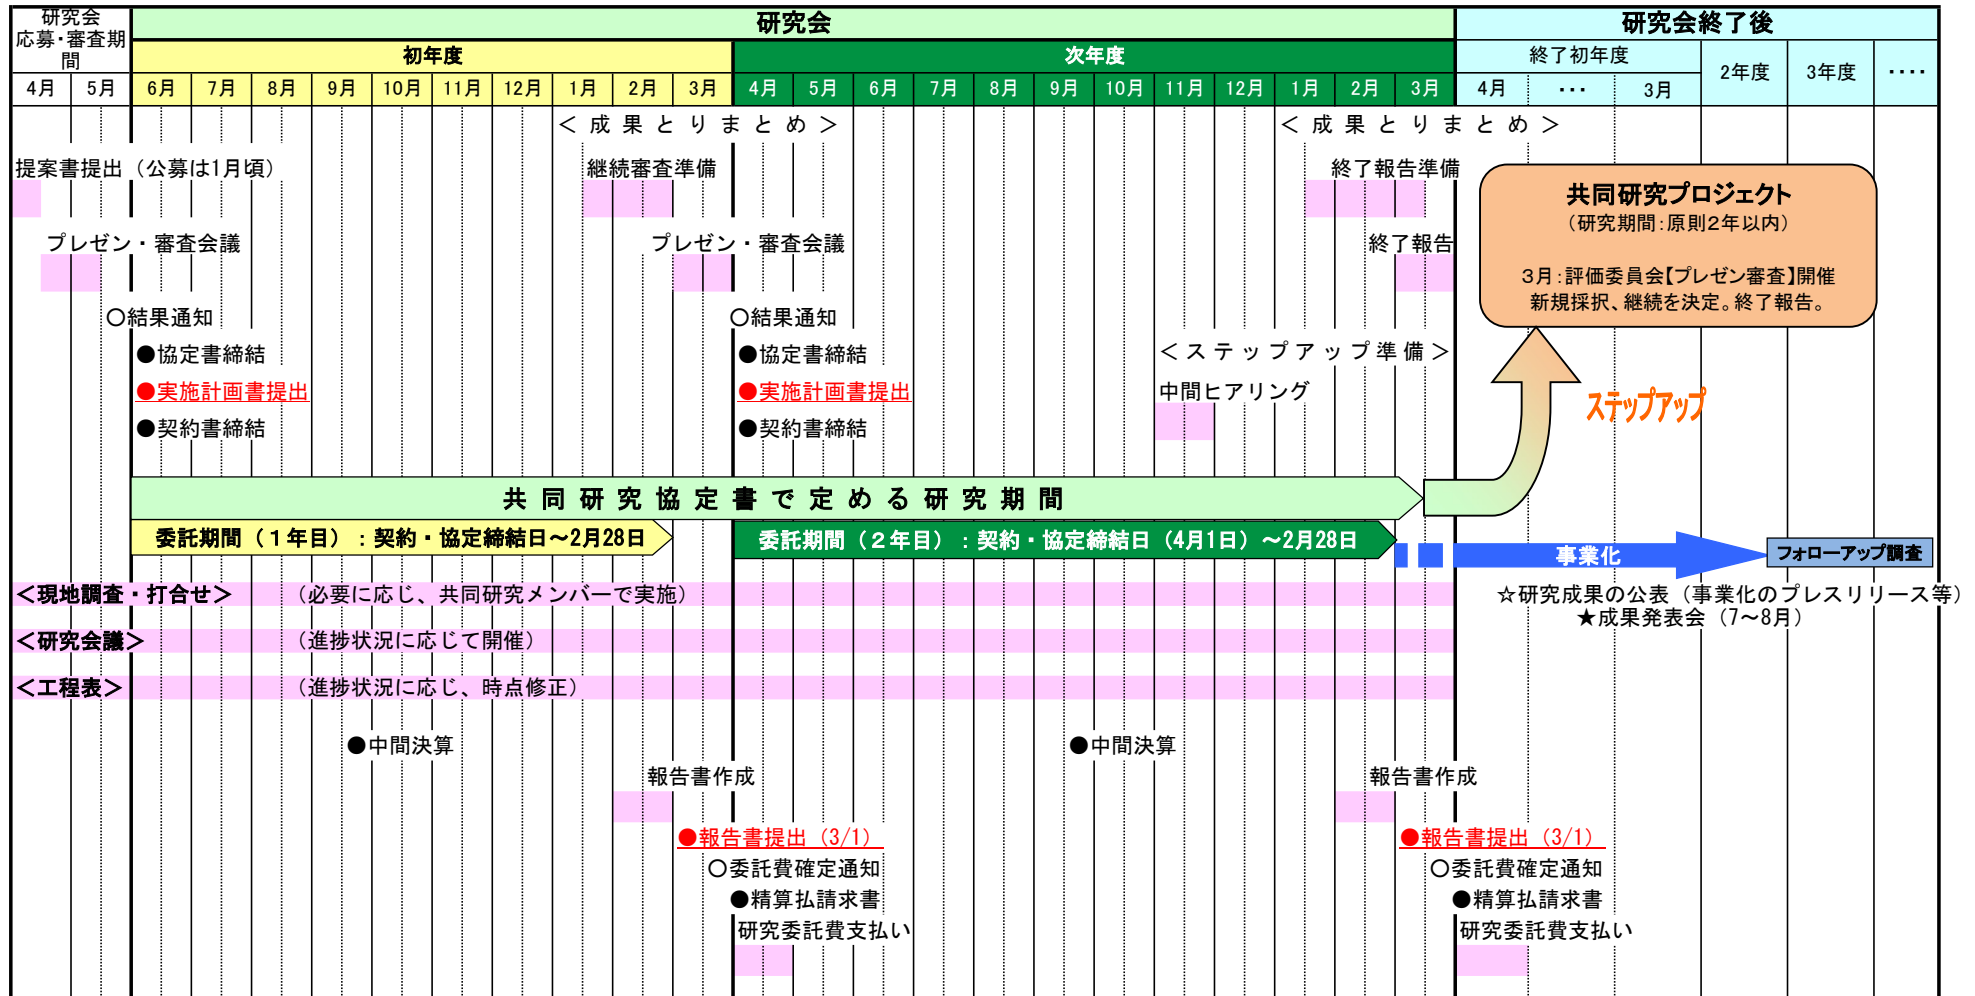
| 研究会応募・審査期間 | | 研究会 | | | | | | | | | | | | | | | | | | | | | | 研究会終了後 | | | | |
|---|---|---|---|---|---|---|---|---|---|---|---|---|---|---|---|---|---|---|---|---|---|---|---|---|---|---|---|---|
| | | 初年度 | | | | | | | | | | 次年度 | | | | | | | | | | | | 終了初年度 | | | 2年度 | 3年度 | ・・・・ |
| 4月 | 5月 | 6月 | 7月 | 8月 | 9月 | 10月 | 11月 | 12月 | 1月 | 2月 | 3月 | 4月 | 5月 | 6月 | 7月 | 8月 | 9月 | 10月 | 11月 | 12月 | 1月 | 2月 | 3月 | 4月 | ・・・ | 3月 | | | |

＜成果とりまとめ＞

＜成果とりまとめ＞

提案書提出（公募は1月頃）

継続審査準備

終了報告準備

共同研究プロジェクト
（研究期間：原則2年以内）

3月：評価委員会【プレゼン審査】開催
新規採択、継続を決定。終了報告。

プレゼン・審査会議

プレゼン・審査会議

終了報告

○結果通知

○結果通知

●協定書締結

●協定書締結

＜ステップアップ準備＞

●実施計画書提出

●実施計画書提出

中間ヒアリング

ステップアップ

●契約書締結

●契約書締結

共同研究協定書で定める研究期間

委託期間（１年目）：契約・協定締結日～2月28日

委託期間（２年目）：契約・協定締結日（4月1日）～2月28日

事業化

フォローアップ調査

＜現地調査・打合せ＞　（必要に応じ、共同研究メンバーで実施）

☆研究成果の公表（事業化のプレスリリース等）
★成果発表会（7～8月）

＜研究会議＞　（進捗状況に応じて開催）

＜工程表＞　（進捗状況に応じ、時点修正）

●中間決算

●中間決算

報告書作成

報告書作成

●報告書提出（3/1）

●報告書提出（3/1）

○委託費確定通知

○委託費確定通知

●精算払請求書

●精算払請求書

研究委託費支払い

研究委託費支払い